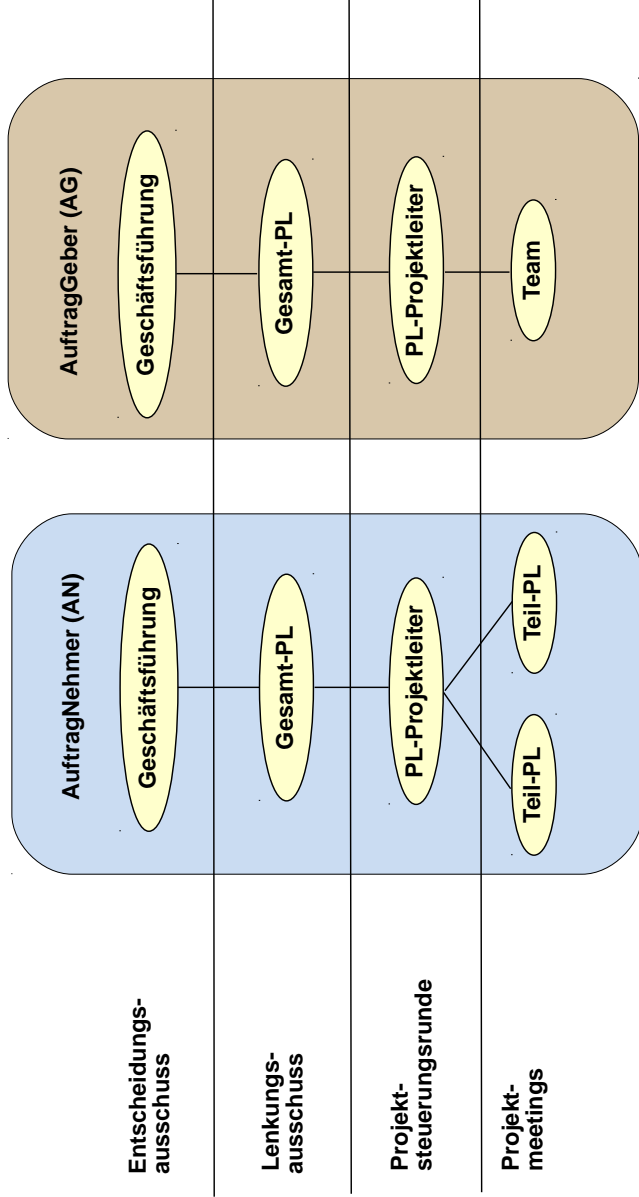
AuftragGeber (AG)

Geschäftsführung

Gesamt-PL

PL-Projektleiter

Team

AuftragNehmer (AN)

Geschäftsführung

Gesamt-PL

PL-Projektleiter

Teil-PL

Teil-PL

Entscheidungsausschuss

Lenkungsausschuss

Projektsteuerungsrunde

Projektmeetings